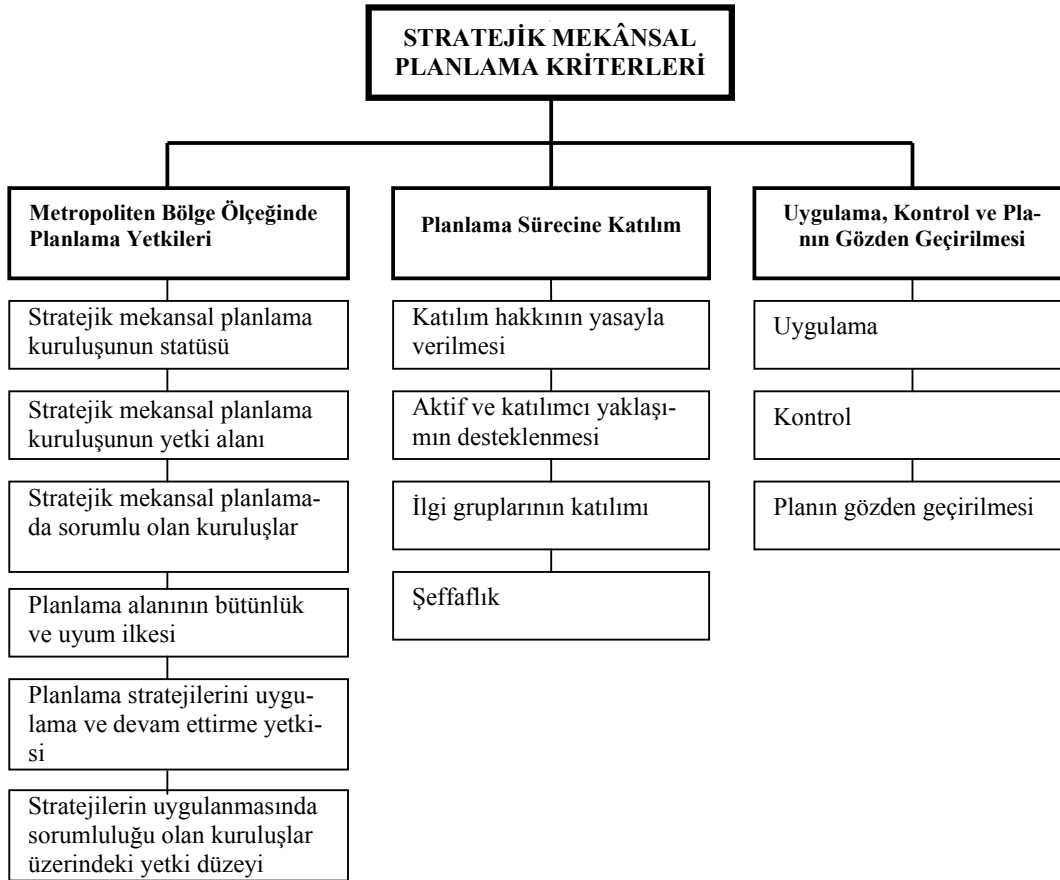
STRATEJİK MEKÂNSAL PLANLAMA KRİTERLERİ

Metropoliten Bölge Ölçeğinde Planlama Yetkileri

Stratejik mekansal planlama kuruluşunun statüsü

Stratejik mekansal planlama kuruluşunun yetki alanı

Stratejik mekansal planlamada sorumlu olan kuruluşlar

Planlama alanının bütünlük ve uyum ilkesi

Planlama stratejilerini uygulama ve devam ettirme yetkisi

Stratejilerin uygulanmasında sorumluluğu olan kuruluşlar üzerindeki yetki düzeyi

Planlama Sürecine Katılım

Katılım hakkının yasayla verilmesi

Aktif ve katılımcı yaklaşımın desteklenmesi

İlgi gruplarının katılımı

Şeffaflık

Uygulama, Kontrol ve Planın Gözden Geçirilmesi

Uygulama

Kontrol

Planın gözden geçirilmesi